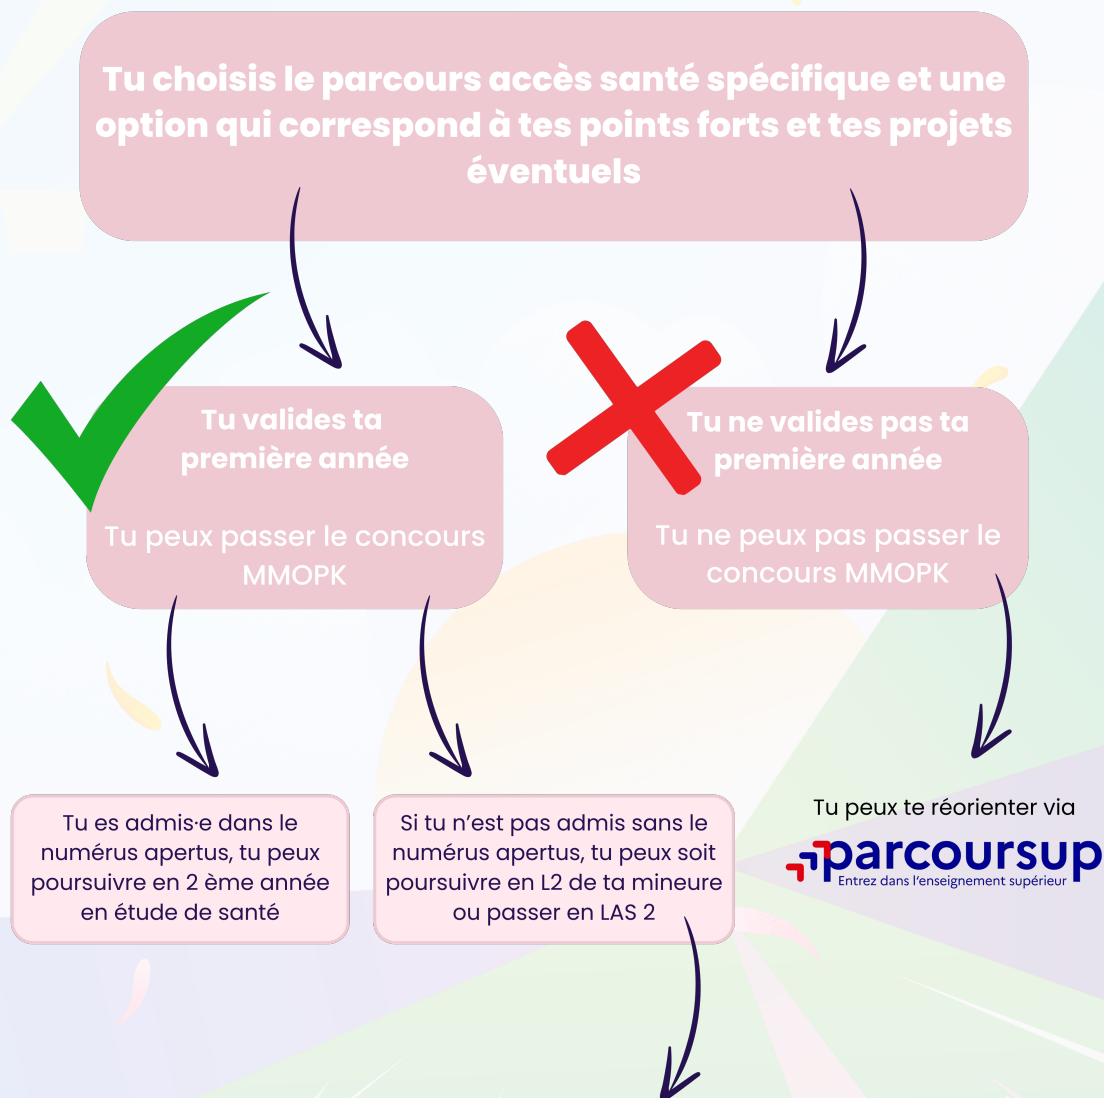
Tu choisis le parcours accès santé spécifique et une option qui correspond à tes points forts et tes projets éventuels

Tu valides ta première année

Tu peux passer le concours MMOPK

Tu ne valides pas ta première année

Tu ne peux pas passer le concours MMOPK

Tu es admis·e dans le numérus apertus, tu peux poursuivre en 2 ème année en étude de santé

Si tu n'est pas admis sans le numérus apertus, tu peux soit poursuivre en L2 de ta mineure ou passer en LAS 2

Tu peux te réorienter via

parcoursup
Entrez dans l'enseignement supérieur